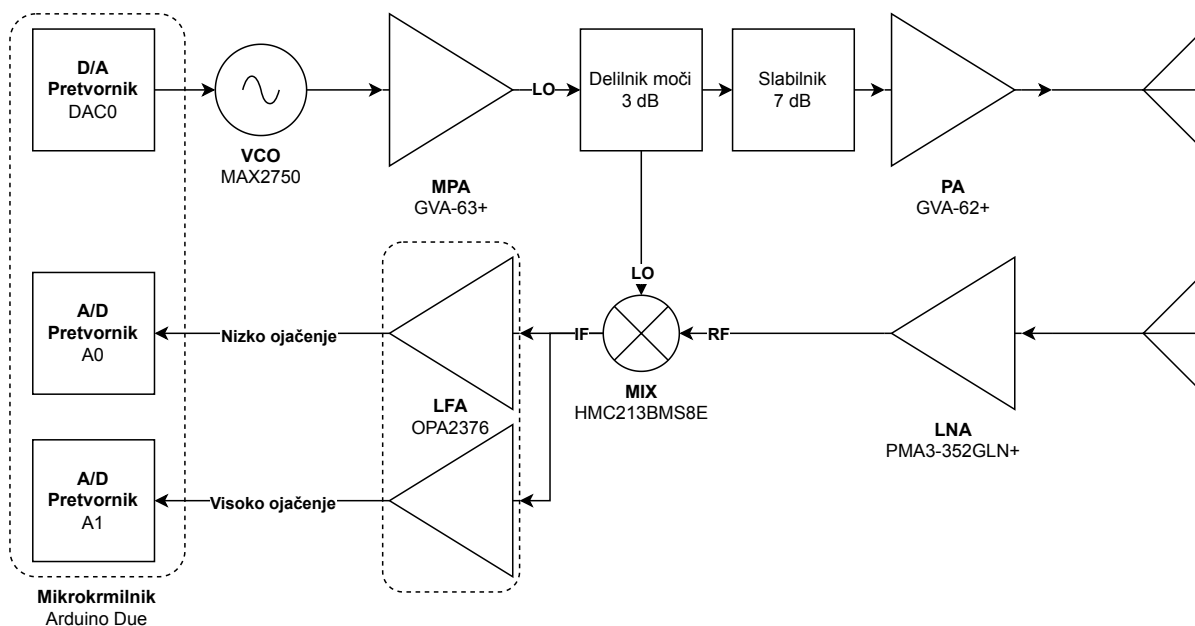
D/A
Pretvornik
DAC0

VCO
MAX2750

MPA
GVA-63+

LO

Delilnik moči
3 dB

Slabilnik
7 dB

PA
GVA-62+

A/D
Pretvornik
A0

Nizko ojačenje

LFA
OPA2376

IF

LO

MIX
HMC213BMS8E

RF

LNA
PMA3-352GLN+

A/D
Pretvornik
A1

Visoko ojačenje

Mikrokrmilnik
Arduino Due